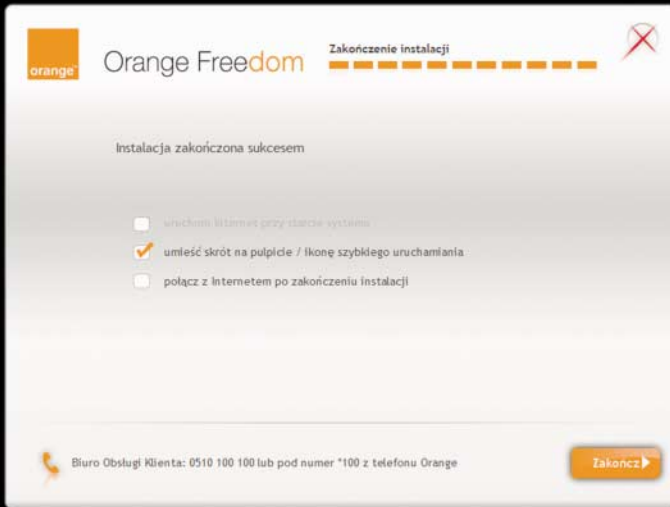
orange

Orange Freedom

Zakończenie instalacji

Instalacja zakończona sukcesem

uruchom Internet przy starcie systemu

umieść skrót na pulpicie / ikonę szybkiego uruchamiania

połącz z Internetem po zakończeniu instalacji

Biuro Obsługi Klienta: 0510 100 100 lub pod numer *100 z telefonu Orange

Zakończ